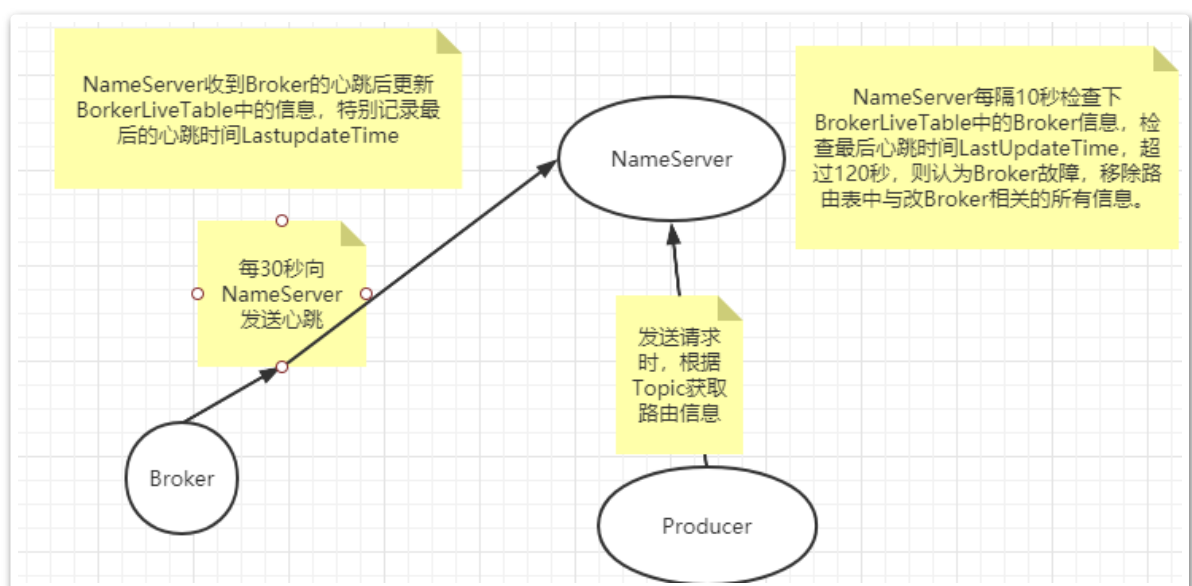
NameServer收到Broker的心跳后更新BorkerLiveTable中的信息，特别记录最后的心跳时间LastupdateTime

NameServer

NameServer每隔10秒检查下BrokerLiveTable中的Broker信息，检查最后心跳时间LastUpdateTime，超过120秒，则认为Broker故障，移除路由表中与改Broker相关的所有信息。

每30秒向NameServer发送心跳

发送请求时，根据Topic获取路由信息

Broker

Producer